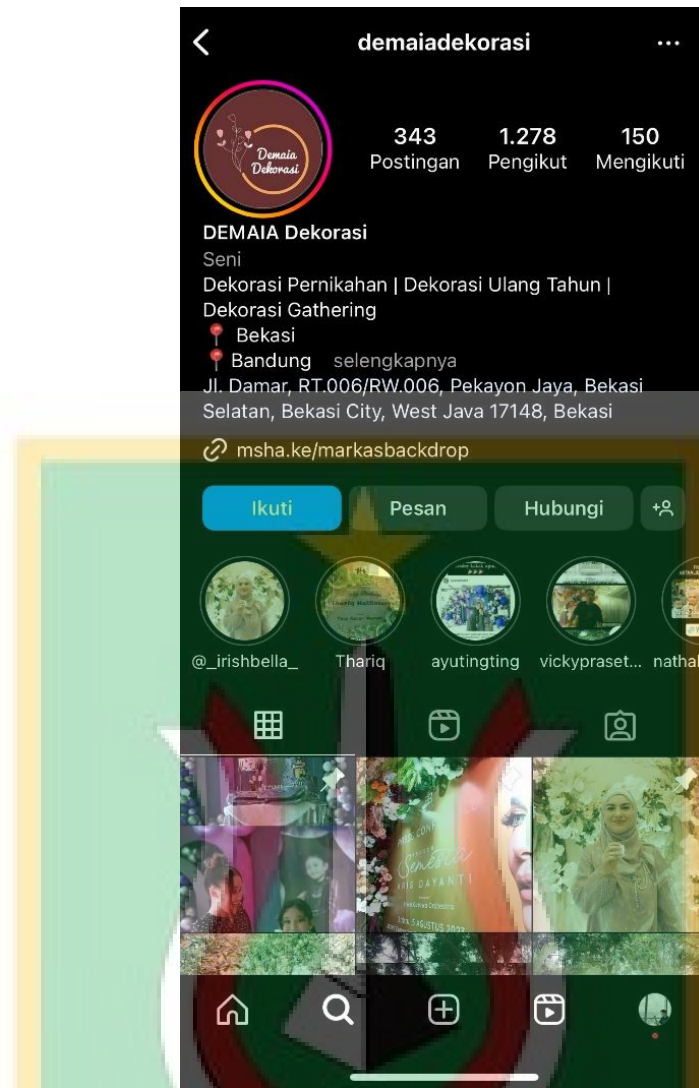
demaiadekorasi

Demaia Dekorasi

343 Postingan
1.278 Pengikut
150 Mengikuti

DEMAIA Dekorasi
Seni
Dekorasi Pernikahan | Dekorasi Ulang Tahun | Dekorasi Gathering
📍 Bekasi
📍 Bandung selengkapnya
Jl. Damar, RT.006/RW.006, Pekayon Jaya, Bekasi Selatan, Bekasi City, West Java 17148, Bekasi
msha.ke/markasbackdrop

Ikuti
Pesan
Hubungi

@_irishbella_
Thariq
ayutingting
vickypraset...
nathal